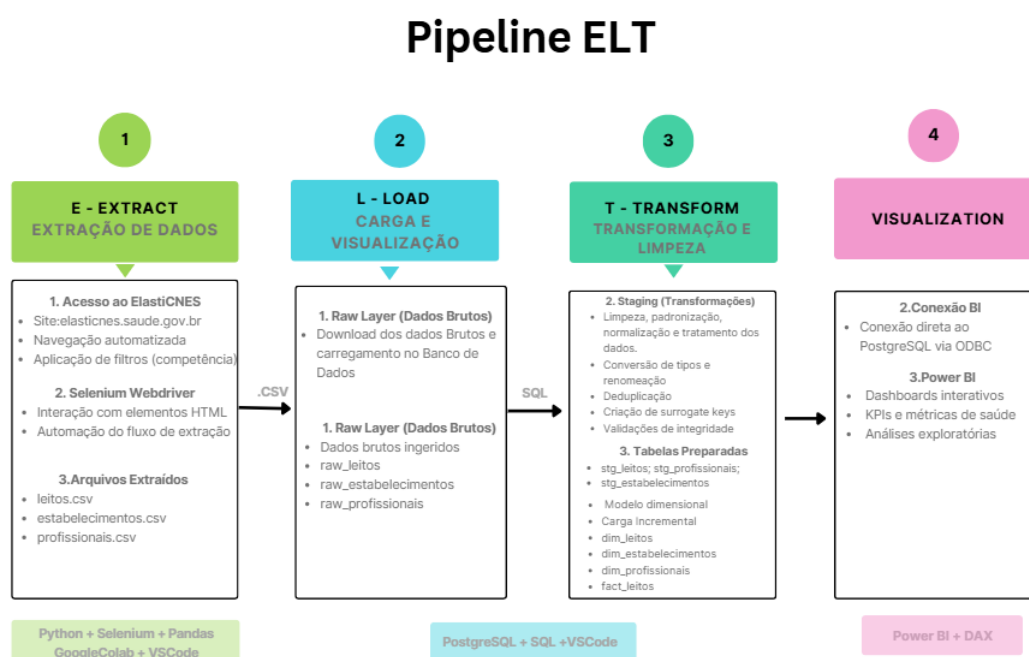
Pipeline ELT

1

E - EXTRACT
EXTRAÇÃO DE DADOS

1. Acesso ao ElastiCNES
- Site:elasticnes.saude.gov.br
- Navegação automatizada
- Aplicação de filtros (competência)

2. Selenium Webdriver
- Interação com elementos HTML
- Automação do fluxo de extração

3.Arquivos Extraídos
- leitos.csv
- estabelecimentos.csv
- profissionais.csv

Python + Selenium + Pandas
GoogleColab + VSCode

.CSV

2

L - LOAD
CARGA E VISUALIZAÇÃO

1. Raw Layer (Dados Brutos)
- Download dos dados Brutos e carregamento no Banco de Dados

1. Raw Layer (Dados Brutos)
- Dados brutos ingeridos
- raw_leitos
- raw_estabelecimentos
- raw_profissionais

PostgreSQL + SQL +VSCode

SQL

3

T - TRANSFORM
TRANSFORMAÇÃO E LIMPEZA

2. Staging (Transformações)
- Limpeza, padronização, normalização e tratamento dos dados.
- Conversão de tipos e renomeação
- Deduplicação
- Criação de surrogate keys
- Validações de integridade

3. Tabelas Preparadas
- stg_leitos; stg_profissionais;
- stg_estabelecimentos
- Modelo dimensional
- Carga Incremental
- dim_leitos
- dim_estabelecimentos
- dim_profissionais
- fact_leitos

4

VISUALIZATION

2.Conexão BI
- Conexão direta ao PostgreSQL via ODBC

3.Power BI
- Dashboards interativos
- KPIs e métricas de saúde
- Análises exploratórias

Power BI + DAX